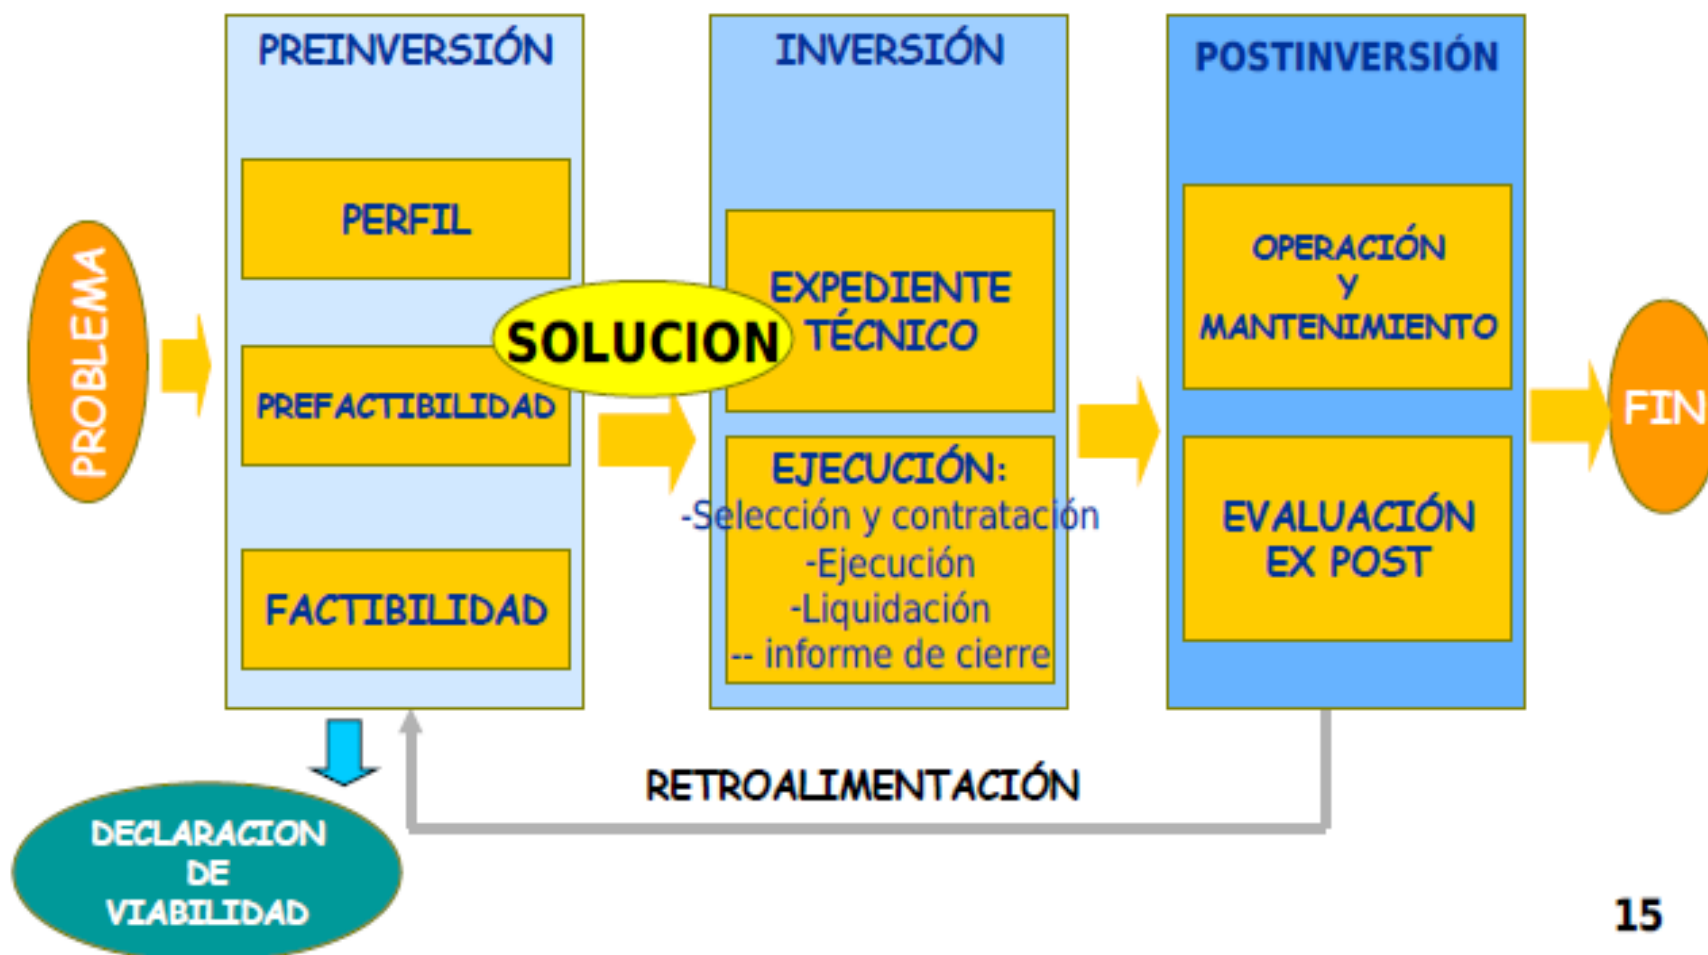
PROBLEMA

PREINVERSIÓN

PERFIL

PREFACTIBILIDAD

FACTIBILIDAD

SOLUCION

INVERSIÓN

EXPEDIENTE TÉCNICO

EJECUCIÓN:
-Selección y contratación
-Ejecución
-Liquidación
-- informe de cierre

POSTINVERSIÓN

OPERACIÓN Y MANTENIMIENTO

EVALUACIÓN EX POST

FIN

DECLARACION DE VIABILIDAD

RETROALIMENTACIÓN

15